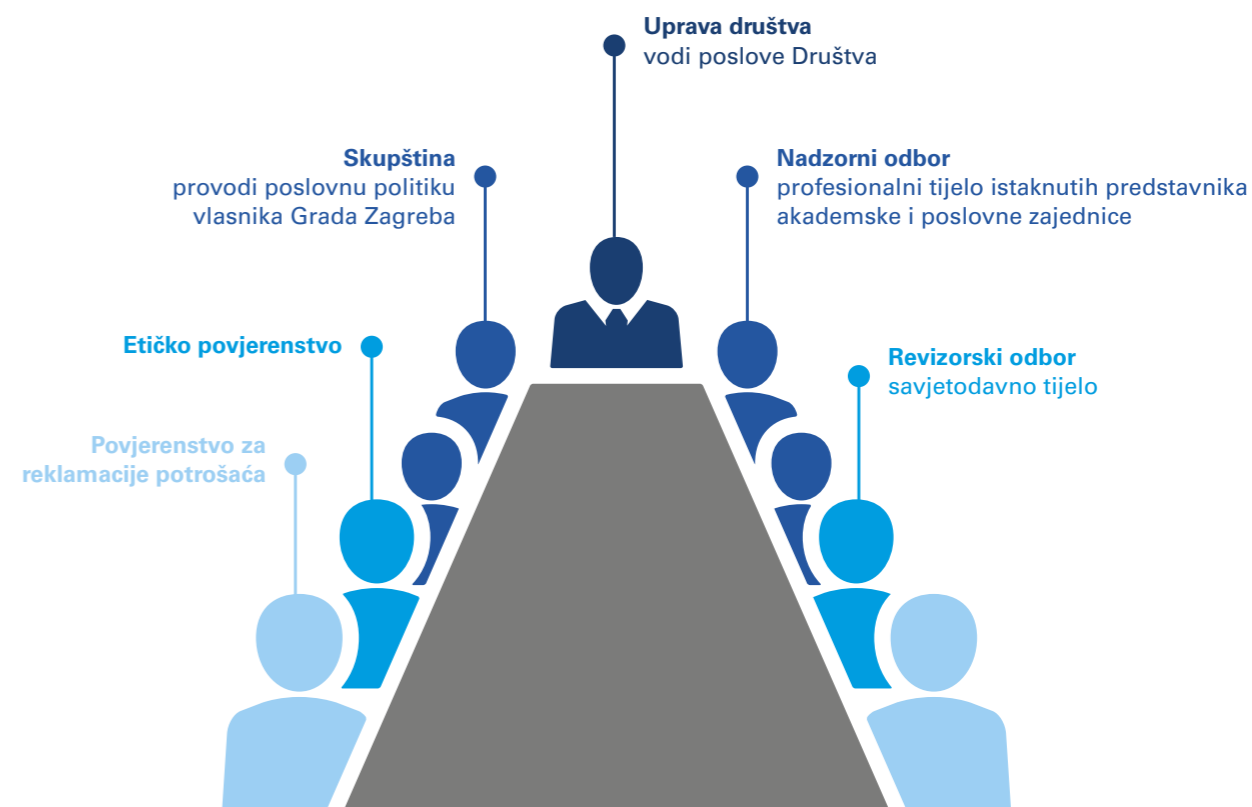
Uprava društva
vodi poslove Društva

Skupština
provodi poslovnu politiku vlasnika Grada Zagreba

Nadzorni odbor
profesionalni tijelo istaknutih predstavnika akademske i poslovne zajednice

Etičko povjerenstvo

Revizorski odbor
savjetodavno tijelo

Povjerenstvo za reklamacije potrošača